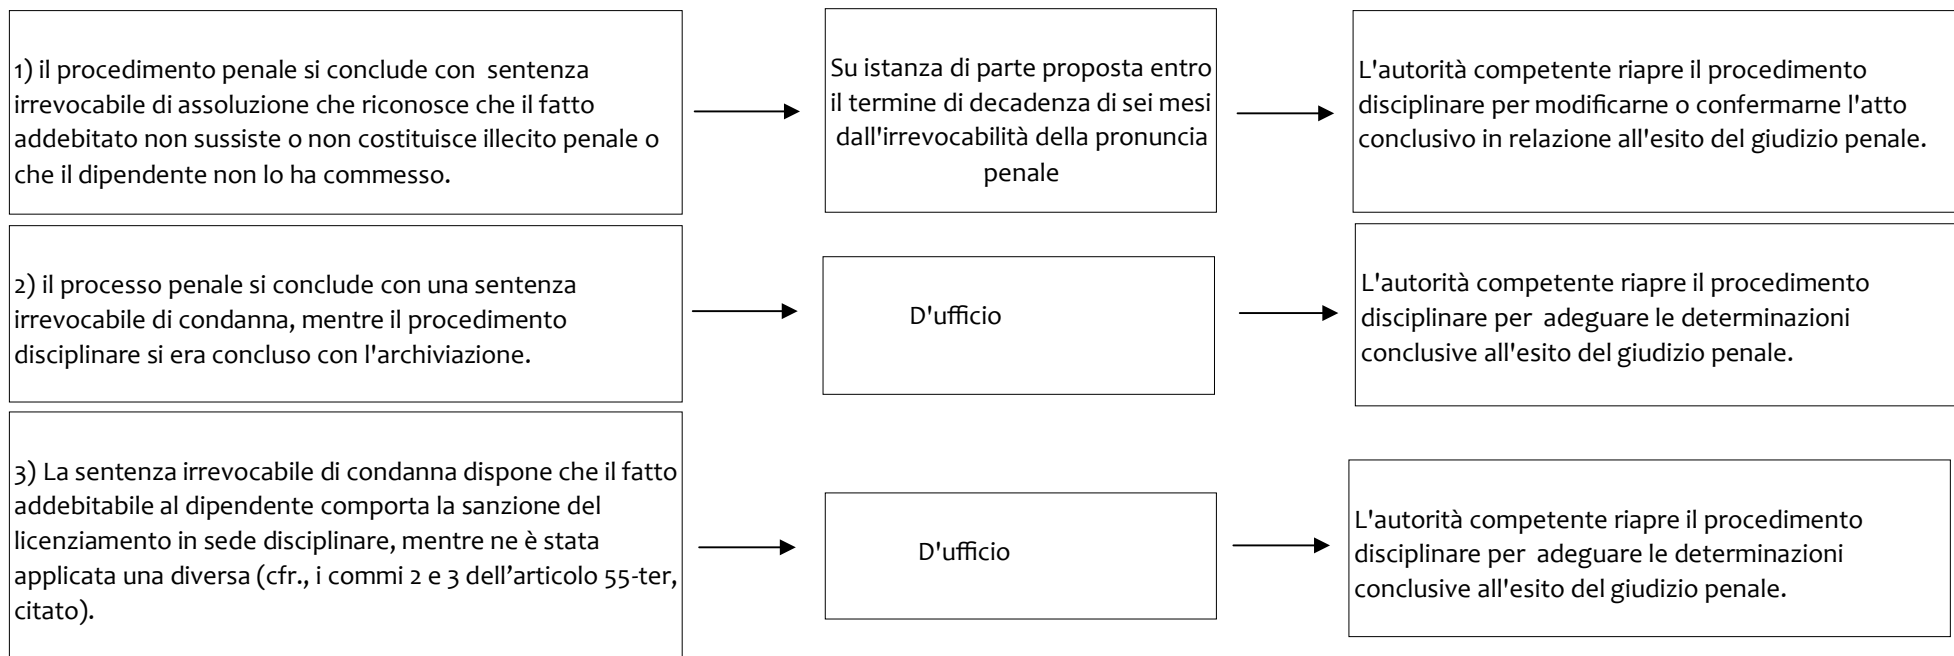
1) il procedimento penale si conclude con sentenza irrevocabile di assoluzione che riconosce che il fatto addebitato non sussiste o non costituisce illecito penale o che il dipendente non lo ha commesso.

Su istanza di parte proposta entro il termine di decadenza di sei mesi dall'irrevocabilità della pronuncia penale

L'autorità competente riapre il procedimento disciplinare per modificarne o confermarne l'atto conclusivo in relazione all'esito del giudizio penale.

2) il processo penale si conclude con una sentenza irrevocabile di condanna, mentre il procedimento disciplinare si era concluso con l'archiviazione.

D'ufficio

L'autorità competente riapre il procedimento disciplinare per adeguare le determinazioni conclusive all'esito del giudizio penale.

3) La sentenza irrevocabile di condanna dispone che il fatto addebitabile al dipendente comporta la sanzione del licenziamento in sede disciplinare, mentre ne è stata applicata una diversa (cfr., i commi 2 e 3 dell’articolo 55-ter, citato).

D'ufficio

L'autorità competente riapre il procedimento disciplinare per adeguare le determinazioni conclusive all'esito del giudizio penale.